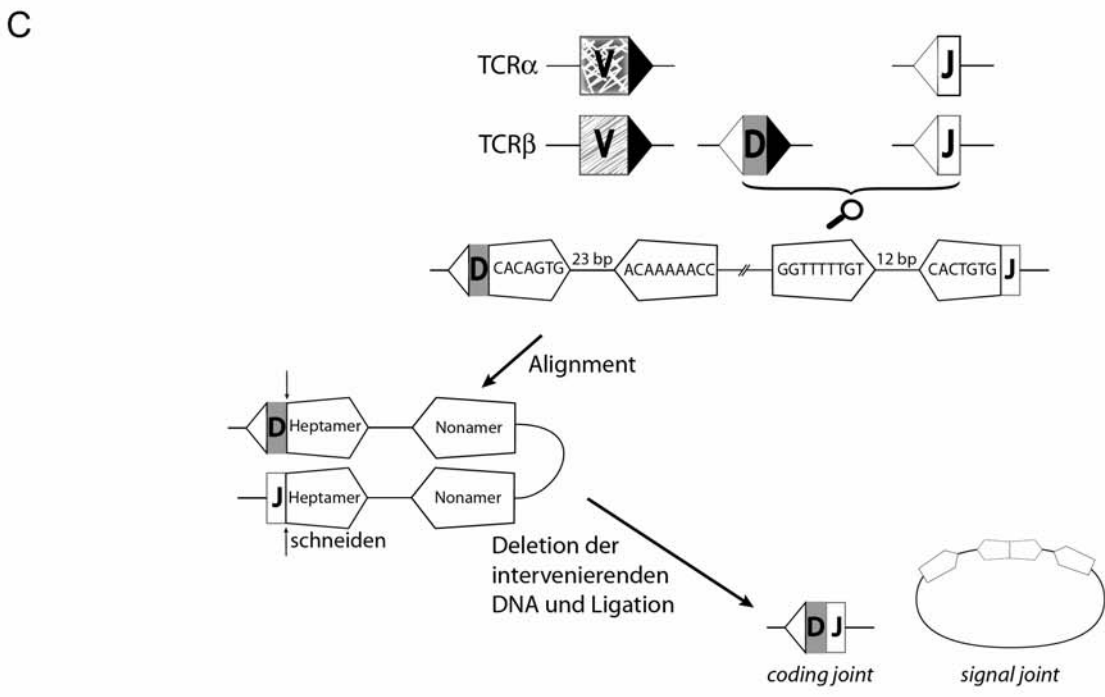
C

TCRα V J

TCRβ V D J

D CACAGTG 23 bp ACAAAAACC GGTTTTTGT 12 bp CACTGTG J

Alignment

D Heptamer Nonamer

J Heptamer Nonamer

schneiden

Deletion der intervenierenden DNA und Ligation

D J

*coding joint*

*signal joint*